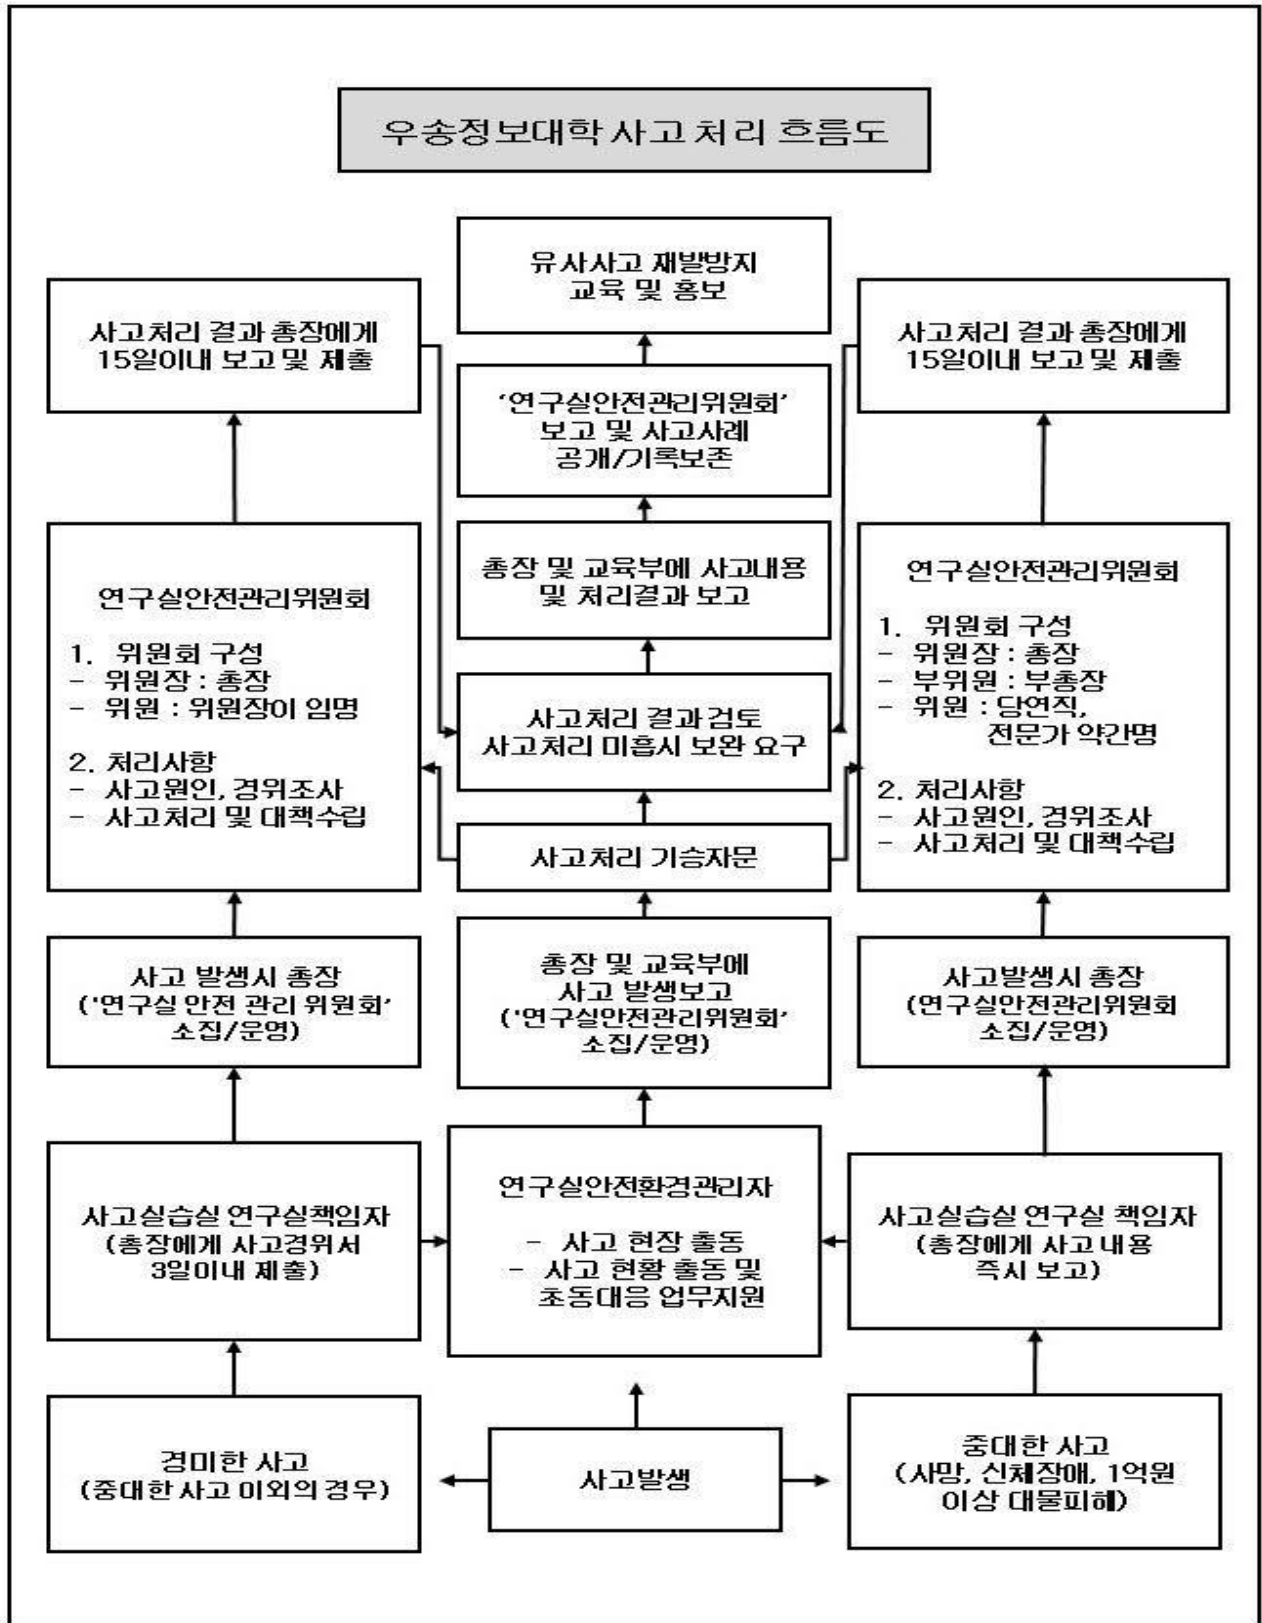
우송정보대학 사고 처리 흐름도

유사사고 재발방지 교육 및 홍보

사고처리 결과 총장에게 15일이내 보고 및 제출

'연구실안전관리위원회' 보고 및 사고사례 공개/기록보존

사고처리 결과 총장에게 15일이내 보고 및 제출

총장 및 교육부에 사고내용 및 처리결과 보고

연구실안전관리위원회

1. 위원회 구성
- 위원장 : 총장
- 위원 : 위원장이 임명

2. 처리사항
- 사고원인, 경위조사
- 사고처리 및 대책수립

사고처리 결과검토 사고처리 미흡시 보완 요구

연구실안전관리위원회

1. 위원회 구성
- 위원장 : 총장
- 부위원 : 부총장
- 위원 : 당연직, 전문가 약간명

2. 처리사항
- 사고원인, 경위조사
- 사고처리 및 대책수립

사고처리 기승자문

사고 발생시 총장 ('연구실 안전 관리 위원회' 소집/운영)

총장 및 교육부에 사고 발생보고 ('연구실안전관리위원회' 소집/운영)

사고발생시 총장 (연구실안전관리위원회 소집/운영)

사고실습실 연구실책임자 (총장에게 사고경위서 3일이내 제출)

연구실안전환경관리자

- 사고 현장 출동
- 사고 현황 출동 및 초동대응 업무지원

사고실습실 연구실 책임자 (총장에게 사고 내용 즉시 보고)

경미한 사고 (중대한 사고 이외의 경우)

사고발생

중대한 사고 (사망, 신체장애, 1억원 이상 대물피해)